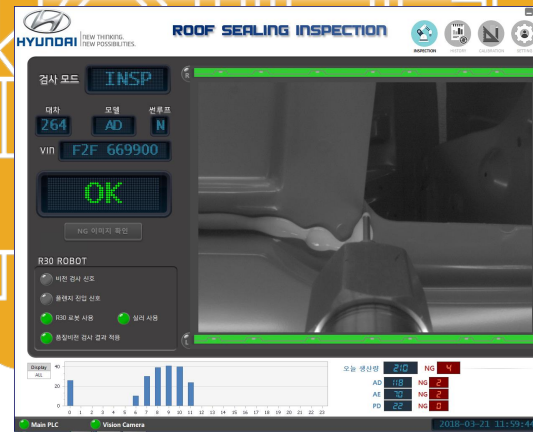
HYUNDAI | NEW THINKING. NEW POSSIBILITIES.

ROOF SEALING INSPECTION

INSPECTION HISTORY CALIBRATION SETTING

검사 모드 INSP

대차 264
모델 AD
썬루프 N

VIN F2F 669900

OK

NG 이미지 확인

R30 ROBOT

비전 검사 신호

용접지 진입 신호

R30 로봇 사용

실러 사용

품질비전 검사 결과 적용

Display ALL

40
20
0

0 1 2 3 4 5 6 7 8 9 10 11 12 13 14 15 16 17 18 19 20 21 22 23

오늘 생산량 210 NG 4

AD 118 NG 2

AE 70 NG 2

PD 22 NG 0

Main PLC

Vision Camera

2018-03-21 11:59:4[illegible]